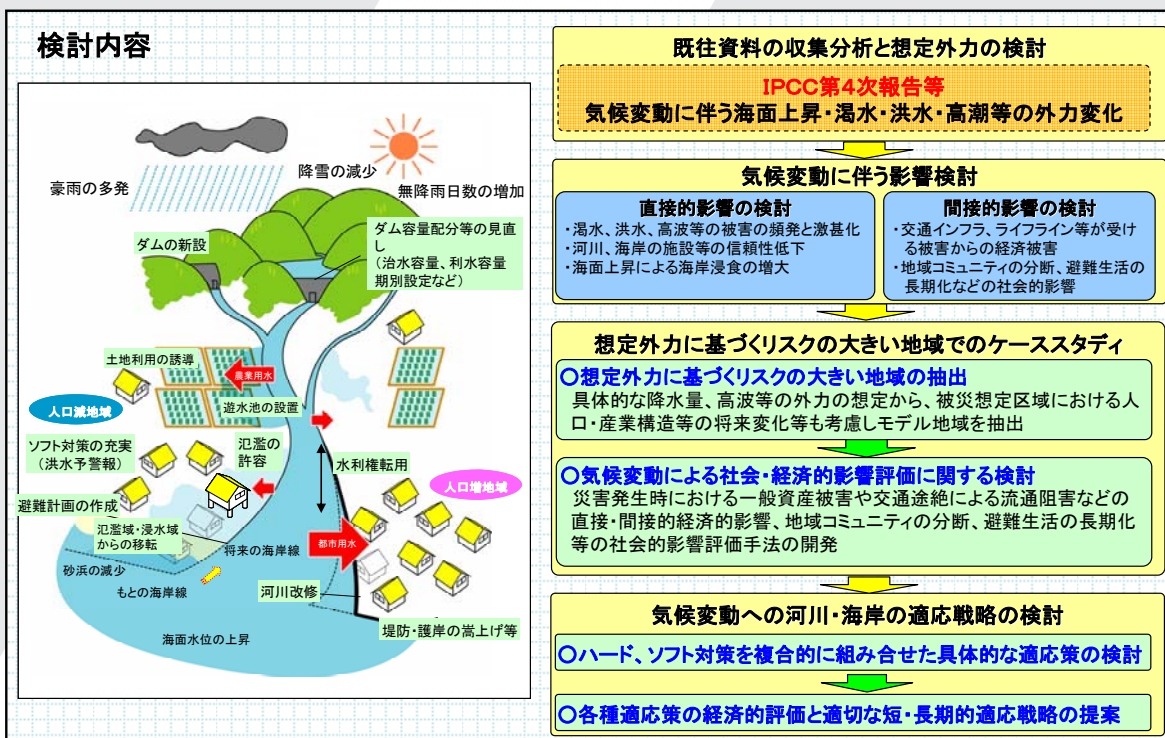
検討内容

豪雨の多発
降雪の減少
無降雨日数の増加
ダムの新設
ダム容量配分等の見直し
（治水容量、利水容量期別設定など）
土地利用の誘導
農業用水
人口減地域
遊水池の設置
ソフト対策の充実
（洪水予警報）
氾濫の許容
水利権転用
人口増地域
避難計画の作成
氾濫域・浸水域からの移転
将来の海岸線
都市用水
砂浜の減少
もとの海岸線
河川改修
海面水位の上昇
堤防・護岸の嵩上げ等

既往資料の収集分析と想定外力の検討
IPCC第4次報告等
気候変動に伴う海面上昇・渇水・洪水・高潮等の外力変化

気候変動に伴う影響検討
直接的影響の検討
・渇水、洪水、高波等の被害の頻発と激甚化
・河川、海岸の施設等の信頼性低下
・海面上昇による海岸浸食の増大
間接的影響の検討
・交通インフラ、ライフライン等が受ける被害からの経済被害
・地域コミュニティの分断、避難生活の長期化などの社会的影響

想定外力に基づくリスクの大きい地域でのケーススタディ
○想定外力に基づくリスクの大きい地域の抽出
具体的な降水量、高波等の外力の想定から、被災想定区域における人口・産業構造等の将来変化等も考慮しモデル地域を抽出
○気候変動による社会・経済的影響評価に関する検討
災害発生時における一般資産被害や交通途絶による流通阻害などの直接・間接的経済的影響、地域コミュニティの分断、避難生活の長期化等の社会的影響評価手法の開発

気候変動への河川・海岸の適応戦略の検討
○ハード、ソフト対策を複合的に組み合せた具体的な適応策の検討
○各種適応策の経済的評価と適切な短・長期的適応戦略の提案